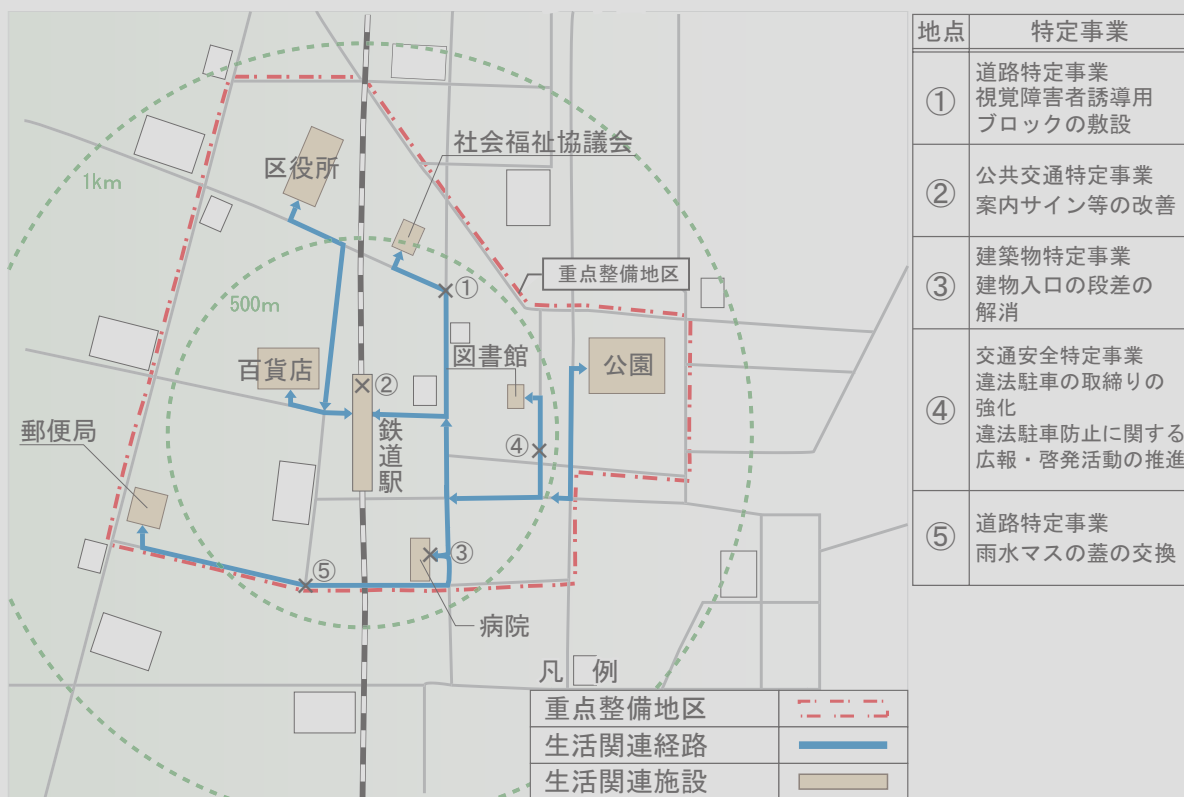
1km

区役所

社会福祉協議会

重点整備地区

500m

①

②

百貨店

図書館

公園

鉄道駅

④

郵便局

③

⑤

病院

凡例

| 重点整備地区 | |
|---|---|
| 生活関連経路 | |
| 生活関連施設 | |

| 地点 | 特定事業 |
|---|---|
| ① | 道路特定事業 視覚障害者誘導用ブロックの敷設 |
| ② | 公共交通特定事業 案内サイン等の改善 |
| ③ | 建築物特定事業 建物入口の段差の解消 |
| ④ | 交通安全特定事業 違法駐車の取締りの強化 違法駐車防止に関する広報・啓発活動の推進 |
| ⑤ | 道路特定事業 雨水マスの蓋の交換 |